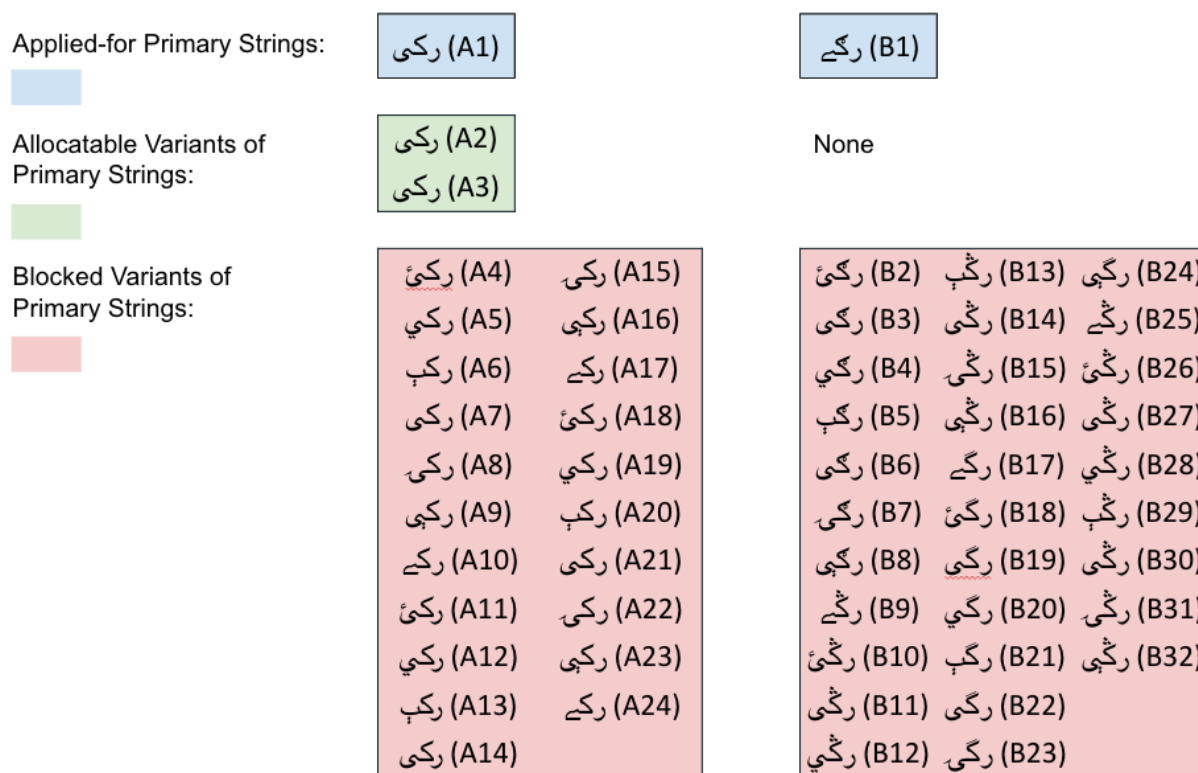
Applied-for Primary Strings:

Allocatable Variants of Primary Strings:

Blocked Variants of Primary Strings:

(A1) رکی

(A2) رکی
(A3) رکی

(A4) رکئ
(A5) رکي
(A6) رکې
(A7) رکی
(A8) رکۍ
(A9) رکې
(A10) رکے
(A11) رکئ
(A12) رکي
(A13) رکې
(A14) رکی

(A15) رکۍ
(A16) رکې
(A17) رکے
(A18) رکئ
(A19) رکي
(A20) رکې
(A21) رکی
(A22) رکۍ
(A23) رکې
(A24) رکے

(B1) رگے

None

(B2) رگئ
(B3) رگی
(B4) رگي
(B5) رگې
(B6) رگی
(B7) رگۍ
(B8) رگې
(B9) رڱے
(B10) رڱئ
(B11) رڱی
(B12) رڱي

(B13) رڱې
(B14) رڱی
(B15) رڱۍ
(B16) رڱې
(B17) رگے
(B18) رگئ
(B19) رگي
(B20) رگي
(B21) رگې
(B22) رگی
(B23) رگۍ

(B24) رگې
(B25) رڱے
(B26) رڱئ
(B27) رڱی
(B28) رڱي
(B29) رڱې
(B30) رڱی
(B31) رڱۍ
(B32) رڱې